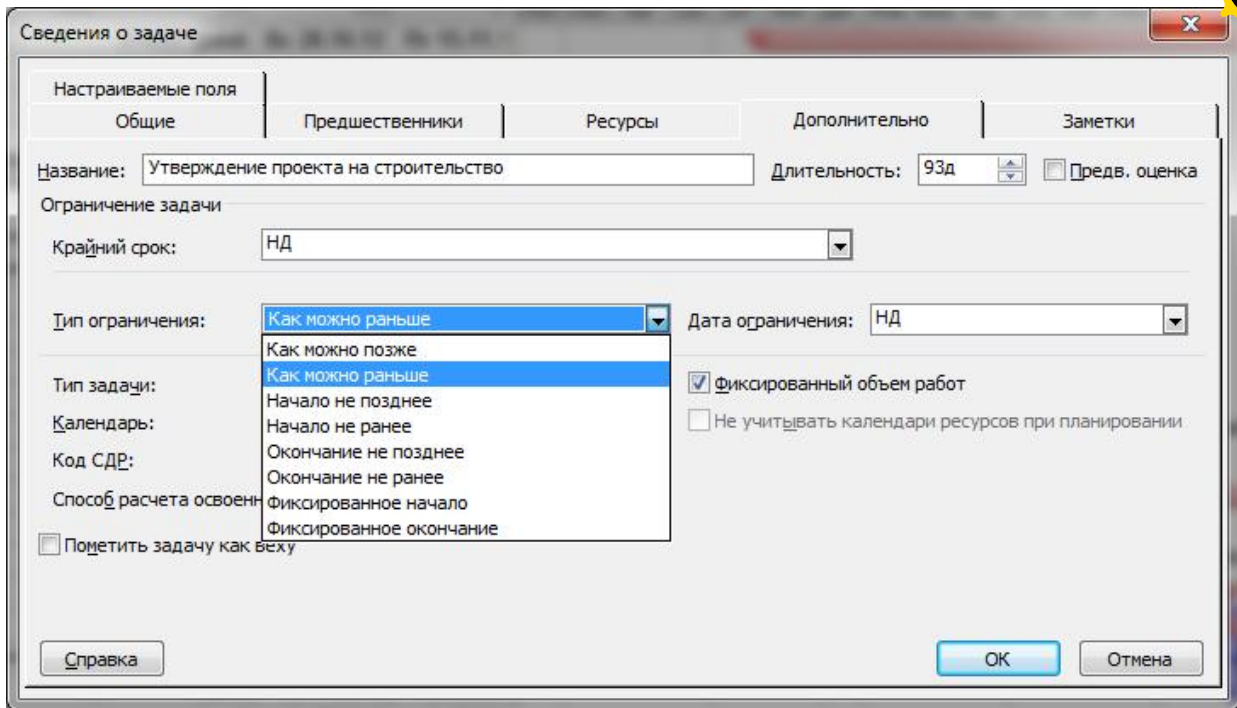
Сведения о задаче

Настраиваемые поля
Общие
Предшественники
Ресурсы
Дополнительно
Заметки

Название: Утверждение проекта на строительство
Длительность: 93д
Предв. оценка

Ограничение задачи
Крайний срок: НД

Тип ограничения: Как можно раньше
Дата ограничения: НД

Как можно позже
Как можно раньше
Начало не позднее
Начало не ранее
Окончание не позднее
Окончание не ранее
Фиксированное начало
Фиксированное окончание

Тип задачи:
Календарь:
Код СДР:
Способ расчета освоенн

Фиксированный объем работ
Не учитывать календари ресурсов при планировании

Пометить задачу как веху

Справка
ОК
Отмена